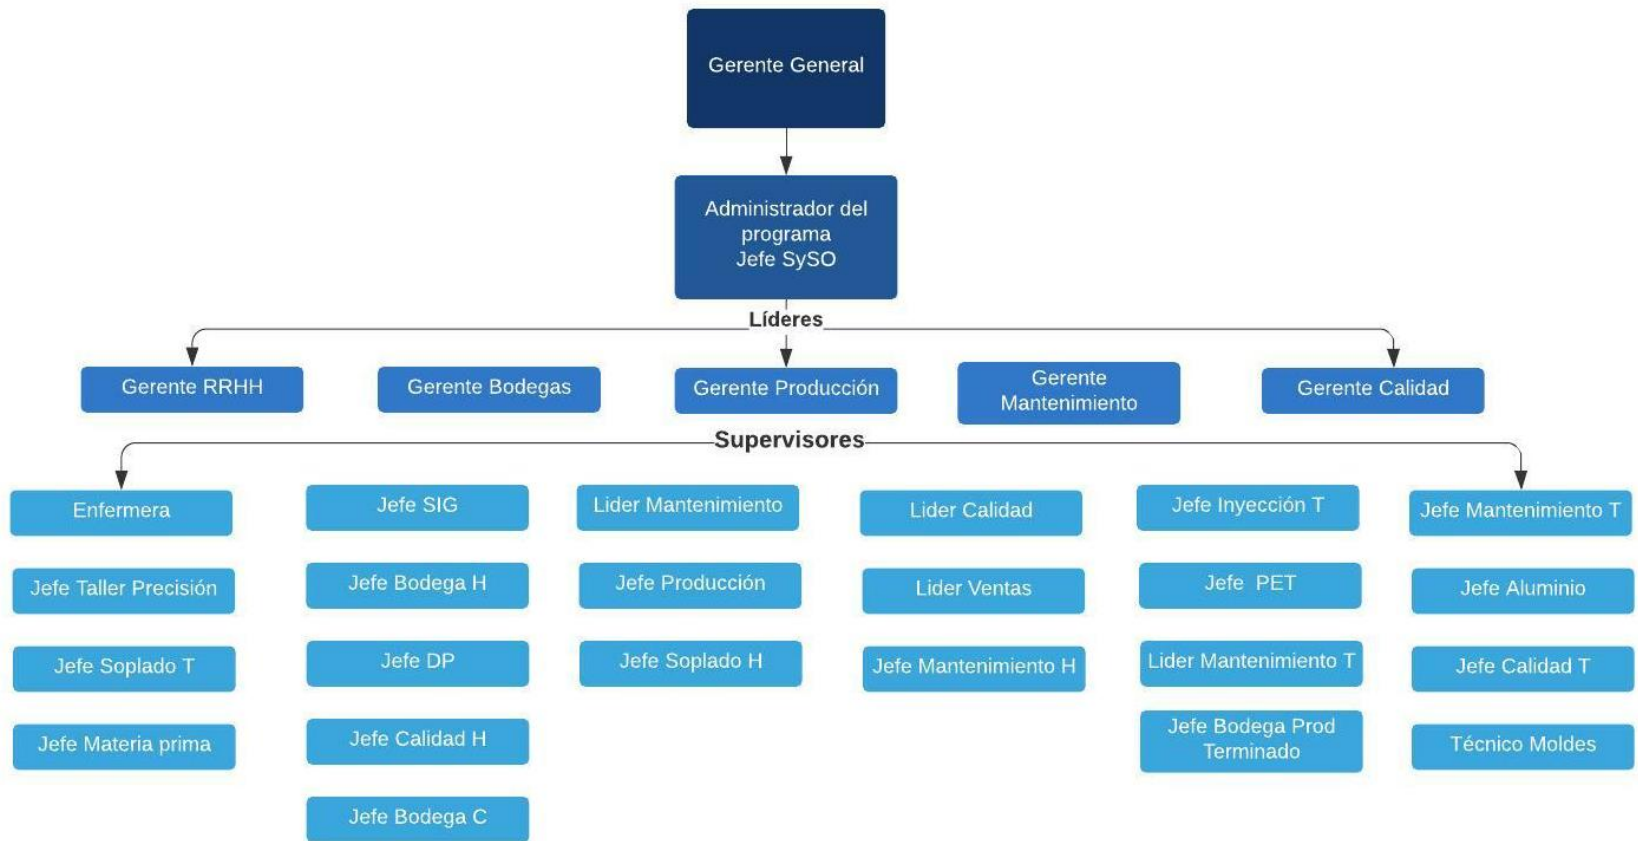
Gerente General

Administrador del programa
Jefe SySO

Líderes

Gerente RRHH

Gerente Bodegas

Gerente Producción

Gerente Mantenimiento

Gerente Calidad

Supervisores

Enfermera

Jefe Taller Precisión

Jefe Soplado T

Jefe Materia prima

Jefe SIG

Jefe Bodega H

Jefe DP

Jefe Calidad H

Jefe Bodega C

Lider Mantenimiento

Jefe Producción

Jefe Soplado H

Lider Calidad

Lider Ventas

Jefe Mantenimiento H

Jefe Inyección T

Jefe PET

Lider Mantenimiento T

Jefe Bodega Prod Terminado

Jefe Mantenimiento T

Jefe Aluminio

Jefe Calidad T

Técnico Moldes